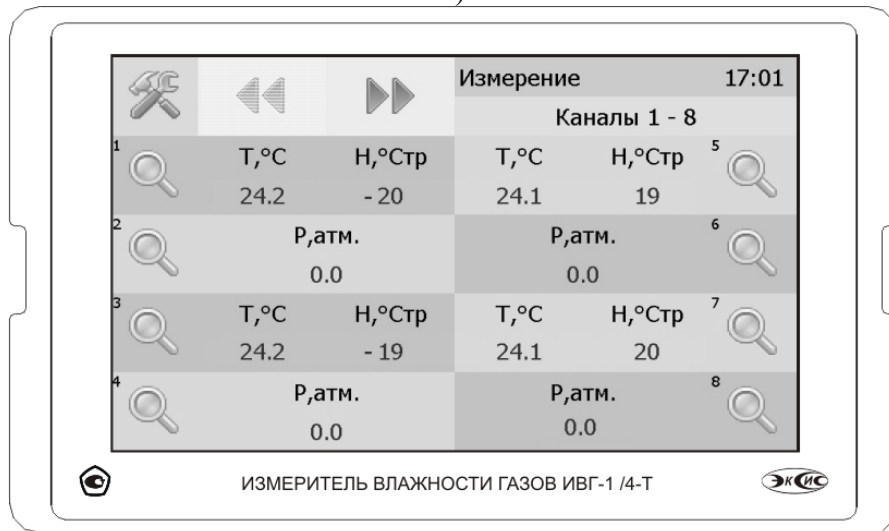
Измерение 17:01

Каналы 1 - 8

1

T,°C 24.2

H,°Cтр - 20

T,°C 24.1

H,°Cтр 19

5

2

P,атм. 0.0

P,атм. 0.0

6

3

T,°C 24.2

H,°Cтр - 19

T,°C 24.1

H,°Cтр 20

7

4

P,атм. 0.0

P,атм. 0.0

8

ИЗМЕРИТЕЛЬ ВЛАЖНОСТИ ГАЗОВ ИВГ-1 /4-Т

ЭКСИС